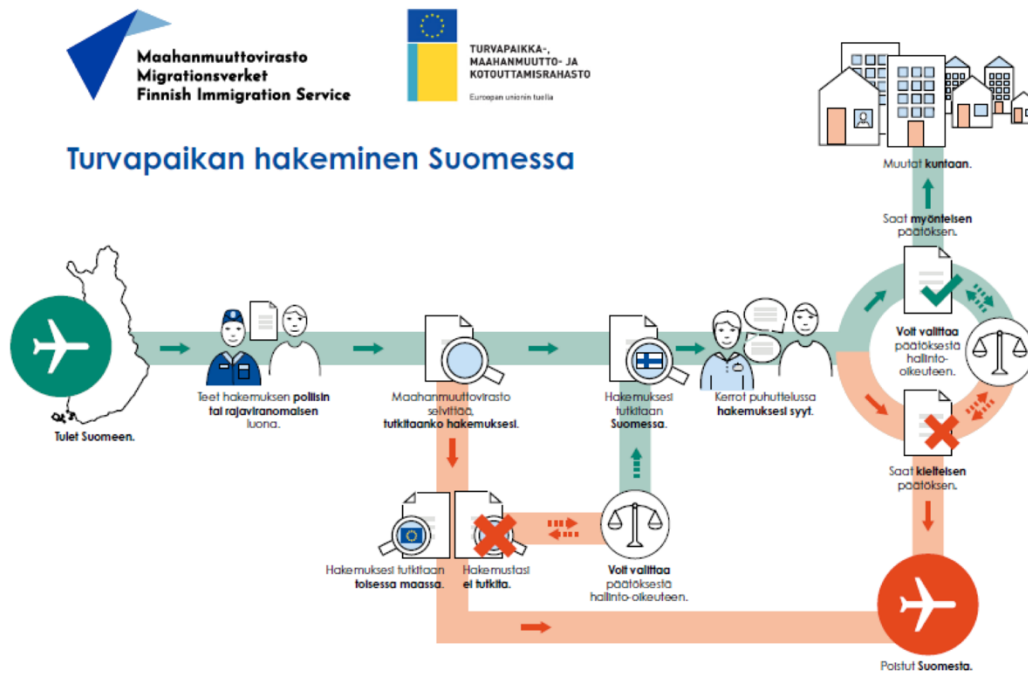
Maahanmuuttovirasto
Migrationsverket
Finnish Immigration Service

TURVAPAIKKA-, MAAHANMUUTTO- JA KOTOUTTAMISRAHASTO
Euroopan unionin tuella

Turvapaikan hakeminen Suomessa

Tulet Suomeen.

Teet hakemuksen poliisin tai rajaviranomaisen luona.

Maahanmuuttovirasto selvittää, tutkitaanko hakemuksesi.

Hakemuksesi tutkitaan Suomessa.

Kerrot puhuttelussa hakemuksesi syyt.

Voit valittaa päätöksestä hallinto-oikeuteen.

Saat myönteisen päätöksen.

Muutat kuntaan.

Saat kielteisen päätöksen.

Hakemuksesi tutkitaan toisessa maassa.

Hakemustasi ei tutkita.

Voit valittaa päätöksestä hallinto-oikeuteen.

Poistut Suomesta.